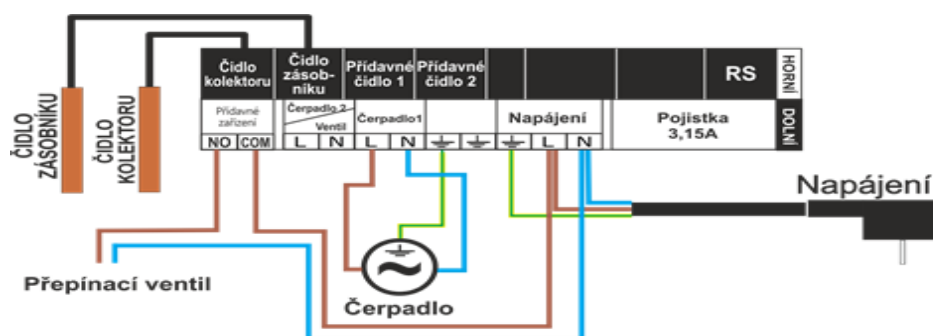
Čidlo kolektoru

Čidlo zásobníku

Přídavné čidlo 1

Přídavné čidlo 2

RS

HORNÍ

Přídavné zařízení

Čerpadlo 2

Ventil

Čerpadlo1

Napájení

Pojistka 3,15A

DOLNÍ

NO COM L N L N L N

ČIDLO ZÁSOBNÍKU

ČIDLO KOLEKTORU

Napájení

Přepínací ventil

Čerpadlo